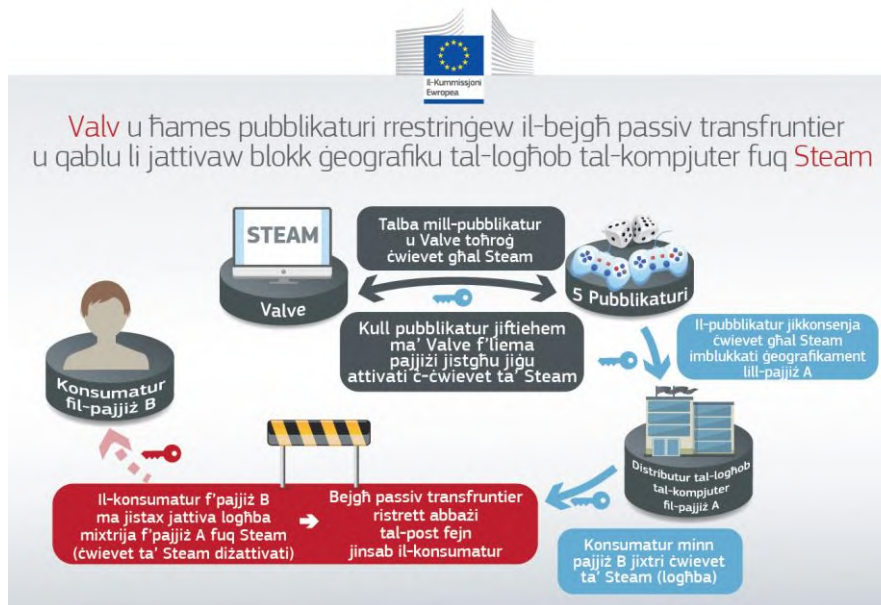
Il-Kummissjoni Ewropea

Valv u ħames pubblikaturi rrestrinġew il-bejgħ passiv transfruntier u qablu li jattivaw blokk ġeografiku tal-logħob tal-kompjuter fuq Steam

STEAM

Valve

Talba mill-pubblikatur u Valve toħroġ ċwievet għal Steam

5 Pubblikaturi

Kull pubblikatur jiftiehem ma' Valve f'liema pajjiżi jistgħu jiġu attivati ċ-ċwievet ta' Steam

Il-pubblikatur jikkonsenja ċwievet għal Steam imblukkati ġeografikament lill-pajjiż A

Konsumatur fil-pajjiż B

Distributur tal-logħob tal-kompjuter fil-pajjiż A

Il-konsumatur f'pajjiż B ma jistax jattiva logħba mixtrija f'pajjiż A fuq Steam (ċwievet ta' Steam diżattivati)

Bejgħ passiv transfruntier ristrett abbażi tal-post fejn jinsab il-konsumatur

Konsumatur minn pajjiż B jixtri ċwievet ta' Steam (logħba)